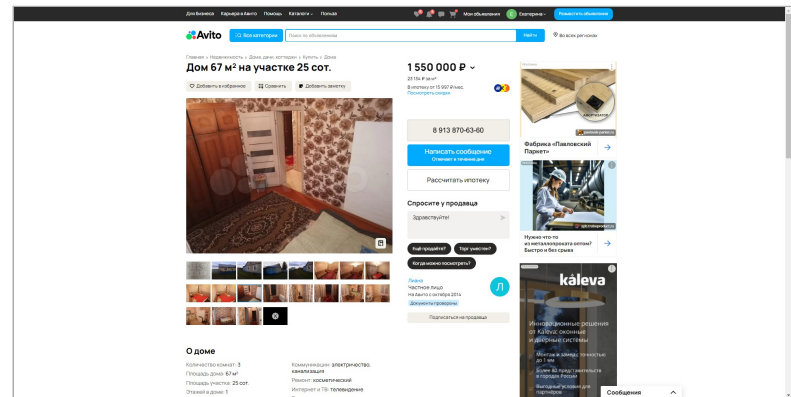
Для бизнеса Карьера в Авито Помощь Каталоги Польза

Мои объявления Е Екатерина Разместить объявление

Avito Все категории Поиск по объявлениям Найти Во всех регионах

Главная » Недвижимость » Дома, дачи, коттеджи » Купить » Дома

Дом 67 м² на участке 25 сот.

Добавить в избранное Сравнить Добавить заметку

1 550 000 ₽

23 134 ₽ за м²

В ипотеку от 15 907 ₽/мес.
Посмотреть скидки

8 913 870-63-60

Написать сообщение
Отвечает в течение дня

Рассчитать ипотеку

Спросите у продавца

Здравствуйте!

Ещё продаёте? Торг уместен? Когда можно посмотреть?

Лейла
Частное лицо
На Авито с октября 2014
Документы проверены

Подписаться на продавца

Фабрика «Павловский Паркет»

Нужно что-то из металлопроката оптом? Быстро и без срыва

kaleva

Инновационные решения от Kaleva: оконные и дверные системы

Монтаж и замер точностью до 1 мм

Более 80 производств в регионах России

Выгодные условия для партнеров

О доме

Количество комнат: 3
Площадь дома: 67 м²
Площадь участка: 25 сот.
Этажей в доме: 1

Коммуникации: электричество, канализация
Ремонт: косметический
Интернет и ТВ: телевидение

Сообщения